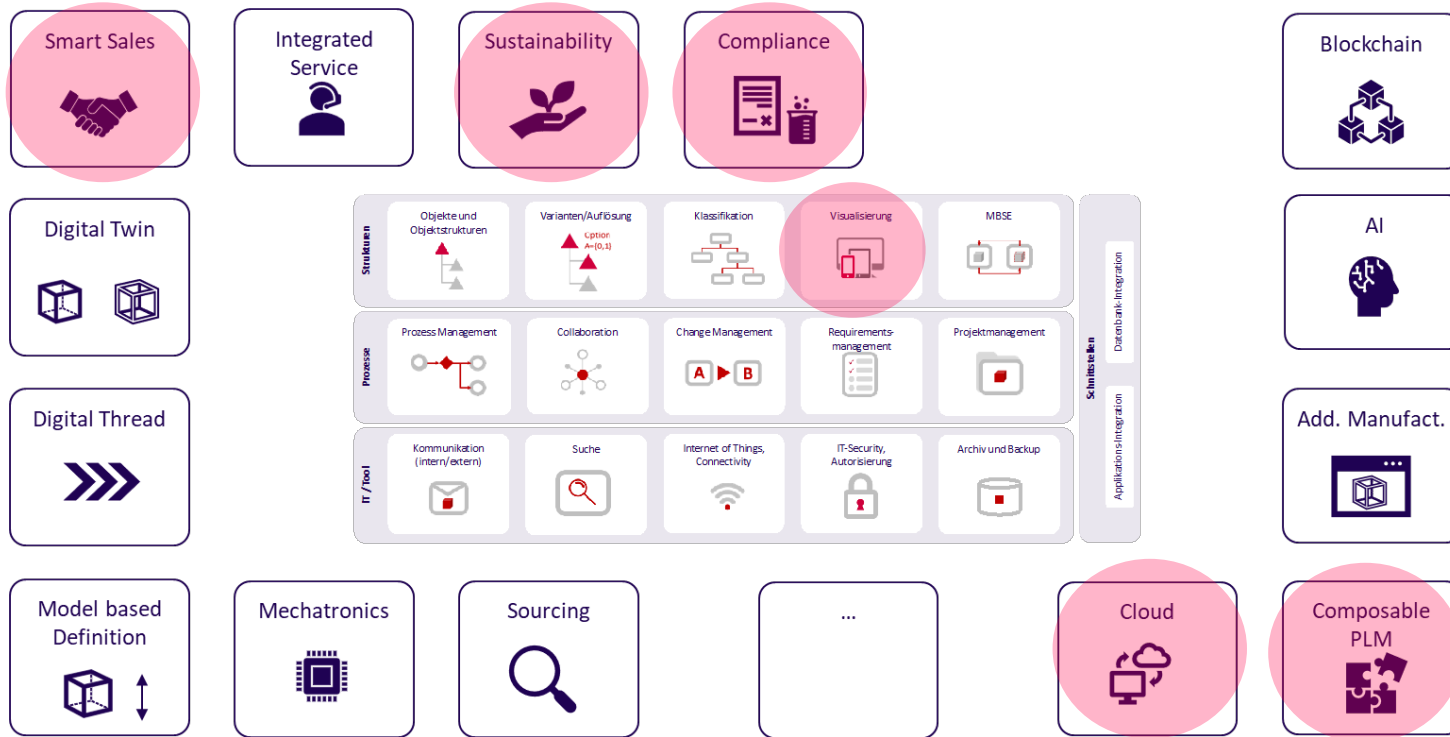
Smart Sales

Integrated Service

Sustainability

Compliance

Blockchain

Digital Twin

AI

Digital Thread

Add. Manufact.

Strukturen

Objekte und Objektstrukturen

Varianten/Auflösung

Option A={0,1}

Klassifikation

Visualisierung

MBSE

Prozesse

Prozess Management

Collaboration

Change Management

A

B

Requirements-management

Projektmanagement

IT /Tool

Kommunikation (intern/extern)

Suche

Internet of Things, Connectivity

IT-Security, Autorisierung

Archiv und Backup

Schnittstellen

Datenbank-Integration

Applikations-Integration

Model based Definition

Mechatronics

Sourcing

...

Cloud

Composable PLM